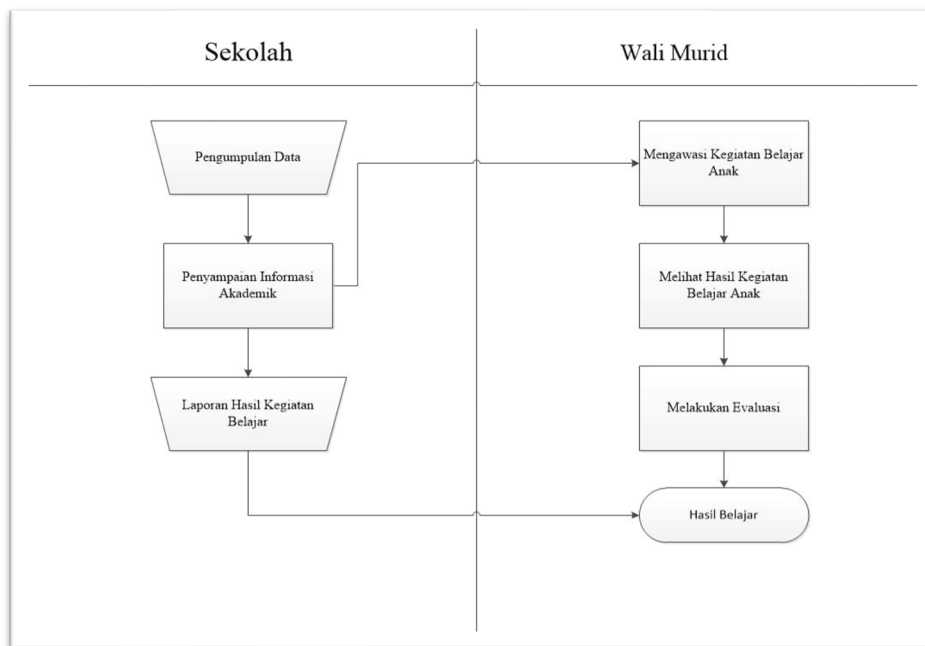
Sekolah

Wali Murid

Pengumpulan Data

Penyampaian Informasi Akademik

Laporan Hasil Kegiatan Belajar

Mengawasi Kegiatan Belajar Anak

Melihat Hasil Kegiatan Belajar Anak

Melakukan Evaluasi

Hasil Belajar